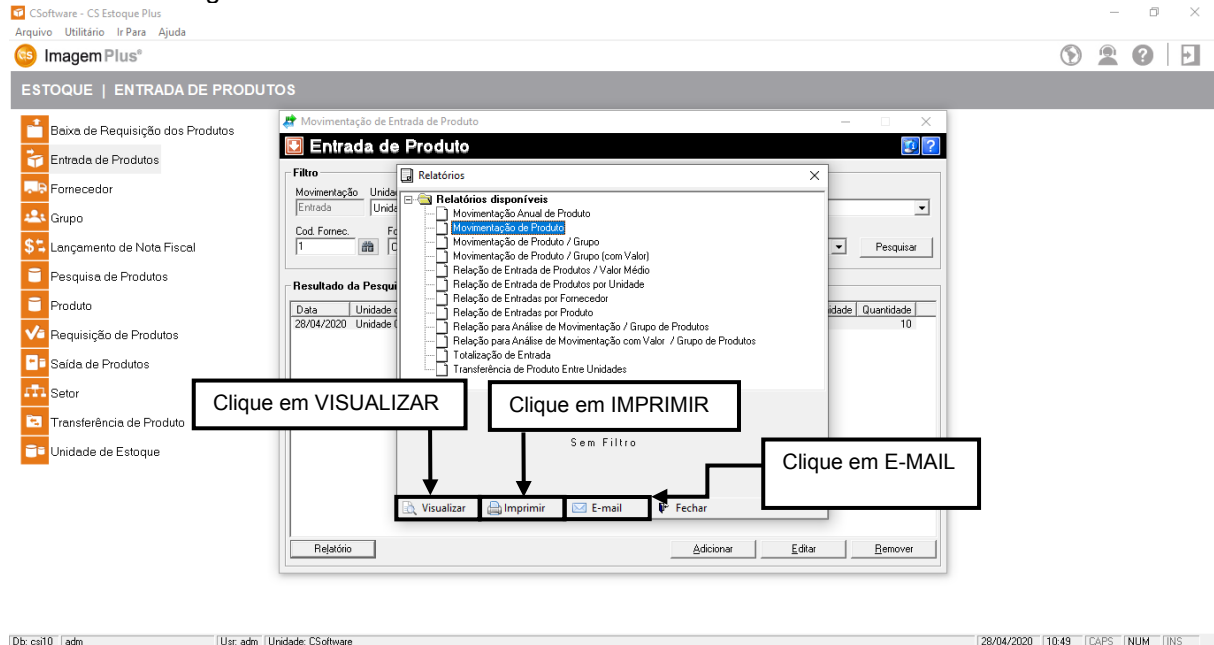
CSoftware - CS Estoque Plus
Arquivo Utilitário Ir Para Ajuda
ImagemPlus®

ESTOQUE | ENTRADA DE PRODUTOS

Baixa de Requisição dos Produtos
Entrada de Produtos
Fornecedor
Grupo
Lançamento de Nota Fiscal
Pesquisa de Produtos
Produto
Requisição de Produtos
Saída de Produtos
Setor
Transferência de Produto
Unidade de Estoque

Movimentação de Entrada de Produto
Entrada de Produto
Filtro
Movimentação Unida
Entrada Unida
Cod. Fornec. Fo
1
Pesquisar
Resultado da Pesqui
| Data | Unidade | idade | Quantidade |
|---|---|---|---|
| 28/04/2020 | Unidade | | 10 |

Relatórios
Relatórios disponíveis
Movimentação Anual de Produto
Movimentação de Produto
Movimentação de Produto / Grupo
Movimentação de Produto / Grupo (com Valor)
Relação de Entrada de Produtos / Valor Médio
Relação de Entrada de Produtos por Unidade
Relação de Entradas por Fornecedor
Relação de Entradas por Produto
Relação para Análise de Movimentação / Grupo de Produtos
Relação para Análise de Movimentação com Valor / Grupo de Produtos
Totalização de Entrada
Transferência de Produto Entre Unidades

Clique em VISUALIZAR
Clique em IMPRIMIR
Sem Filtro
Clique em E-MAIL

Visualizar Imprimir E-mail Fechar

Relatório Adicionar Editar Remover

Db: csi10 adm Usr: adm Unidade: CSoftware 28/04/2020 10:49 CAPS NUM INS